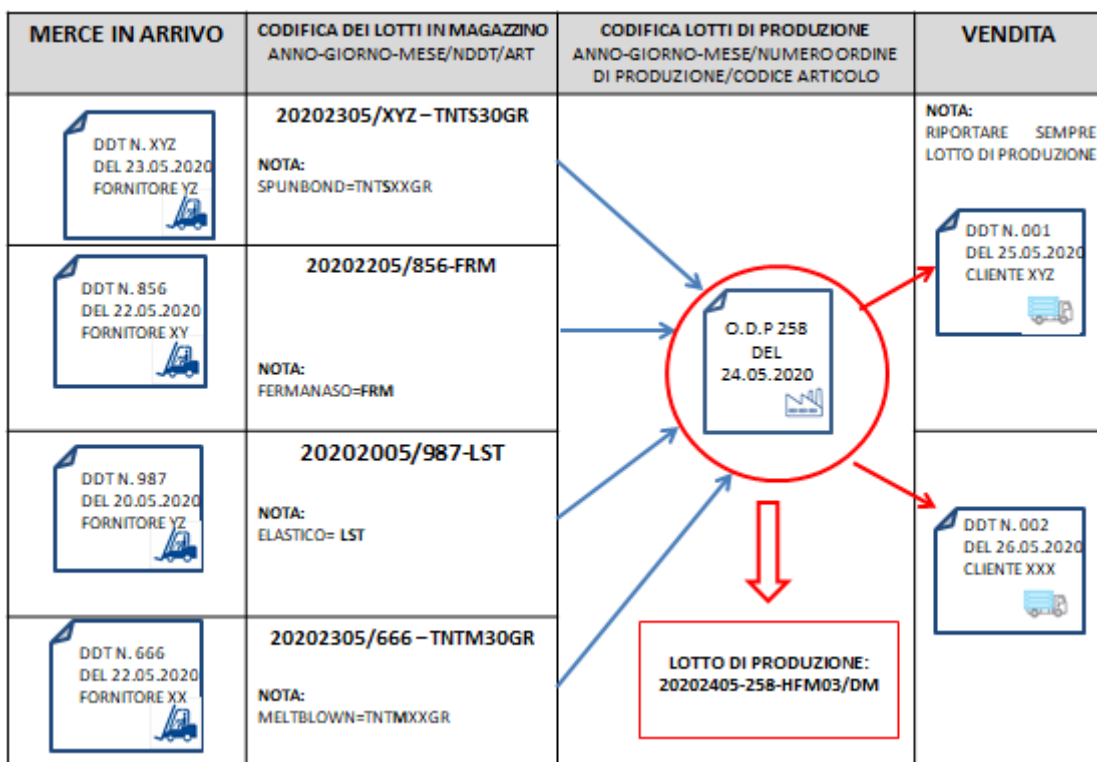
| MERCE IN ARRIVO | CODIFICA DEI LOTTI IN MAGAZZINO ANNO-GIORNO-MESE/NDDT/ART | CODIFICA LOTTI DI PRODUZIONE ANNO-GIORNO-MESE/NUMERO ORDINE DI PRODUZIONE/CODICE ARTICOLO | VENDITA |
|---|---|---|---|
| DDT N. XYZ DEL 23.05.2020 FORNITORE YZ | 20202305/XYZ – TNTS30GR NOTA: SPUNBOND=TNTSXXGR | | NOTA: RIPORTARE SEMPRE LOTTO DI PRODUZIONE |
| DDT N. 856 DEL 22.05.2020 FORNITORE XY | 20202205/856-FRM NOTA: FERMANASO=FRM | O.D.P 258 DEL 24.05.2020 | DDT N. 001 DEL 25.05.2020 CLIENTE XYZ |
| DDT N. 987 DEL 20.05.2020 FORNITORE YZ | 20202005/987-LST NOTA: ELASTICO= LST | | DDT N. 002 DEL 26.05.2020 CLIENTE XXX |
| DDT N. 666 DEL 22.05.2020 FORNITORE XX | 20202305/666 – TNTM30GR NOTA: MELTBLOWN=TNTMXXGR | LOTTO DI PRODUZIONE: 20202405-258-HFM03/DM | |